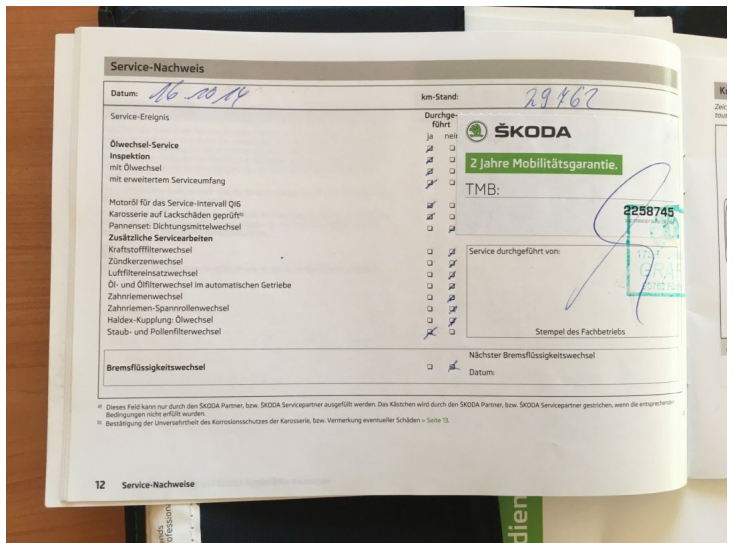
Service-Nachweis

Datum: 16.10.14

km-Stand: 29762

| Service-Ereignis | Durchgeführt ja | nein |
|---|---|---|
| Ölwechsel-Service | ☒ | ☐ |
| Inspektion | ☒ | ☐ |
| mit Ölwechsel | ☒ | ☐ |
| mit erweitertem Serviceumfang | ☒ | ☐ |
| Motoröl für das Service-Intervall QI6 | ☒ | ☐ |
| Karosserie auf Lackschäden geprüft²⁾ | ☒ | ☐ |
| Pannenset: Dichtungsmittelwechsel | ☐ | ☒ |
| Zusätzliche Servicearbeiten | | |
| Kraftstofffilterwechsel | ☐ | ☒ |
| Zündkerzenwechsel | ☐ | ☒ |
| Luftfiltereinsatzwechsel | ☐ | ☒ |
| Öl- und Ölfilterwechsel im automatischen Getriebe | ☐ | ☒ |
| Zahnriemenwechsel | ☐ | ☒ |
| Zahnriemen-Spannrollenwechsel | ☐ | ☒ |
| Haldex-Kupplung: Ölwechsel | ☐ | ☒ |
| Staub- und Pollenfilterwechsel | ☒ | ☐ |
| Bremsflüssigkeitswechsel | ☐ | ☒ |

ŠKODA

2 Jahre Mobilitätsgarantie.

TMB:

2258745

Service durchgeführt von:

Stempel des Fachbetriebs

Nächster Bremsflüssigkeitswechsel

Datum:

¹⁾ Dieses Feld kann nur durch den ŠKODA Partner, bzw. ŠKODA Servicepartner ausgefüllt werden. Das Kästchen wird durch den ŠKODA Partner, bzw. ŠKODA Servicepartner gestrichen, wenn die entsprechenden Bedingungen nicht erfüllt wurden.

²⁾ Bestätigung der Unversehrtheit des Korrosionsschutzes der Karosserie, bzw. Vermerkung eventueller Schäden » Seite 13.

12 Service-Nachweise

K
Zeic
tour

dien